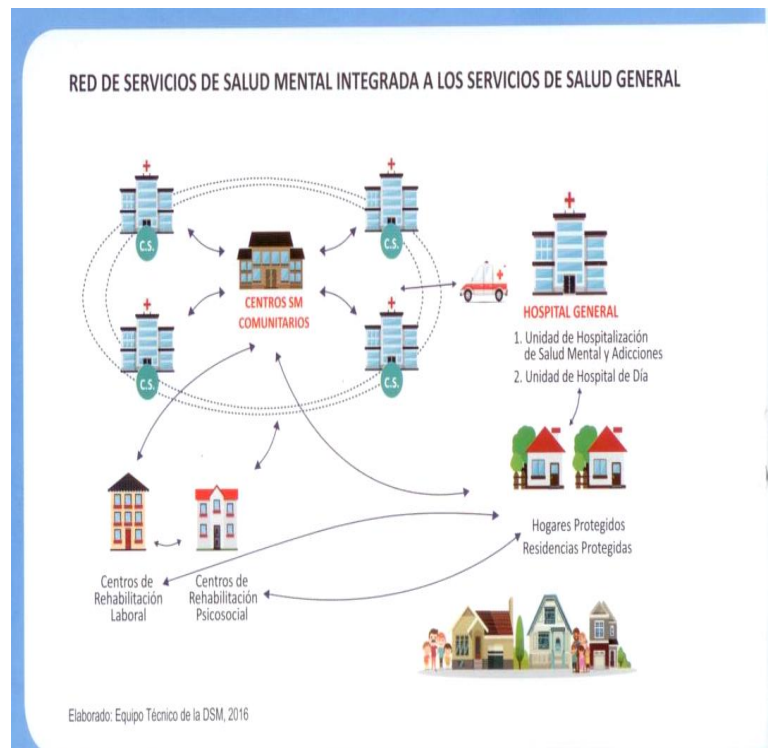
RED DE SERVICIOS DE SALUD MENTAL INTEGRADA A LOS SERVICIOS DE SALUD GENERAL

C.S.

C.S.

CENTROS SM COMUNITARIOS

C.S.

C.S.

HOSPITAL GENERAL

1. Unidad de Hospitalización de Salud Mental y Adicciones
2. Unidad de Hospital de Día

Hogares Protegidos
Residencias Protegidas

Centros de Rehabilitación Laboral

Centros de Rehabilitación Psicosocial

Elaborado: Equipo Técnico de la DSM, 2016